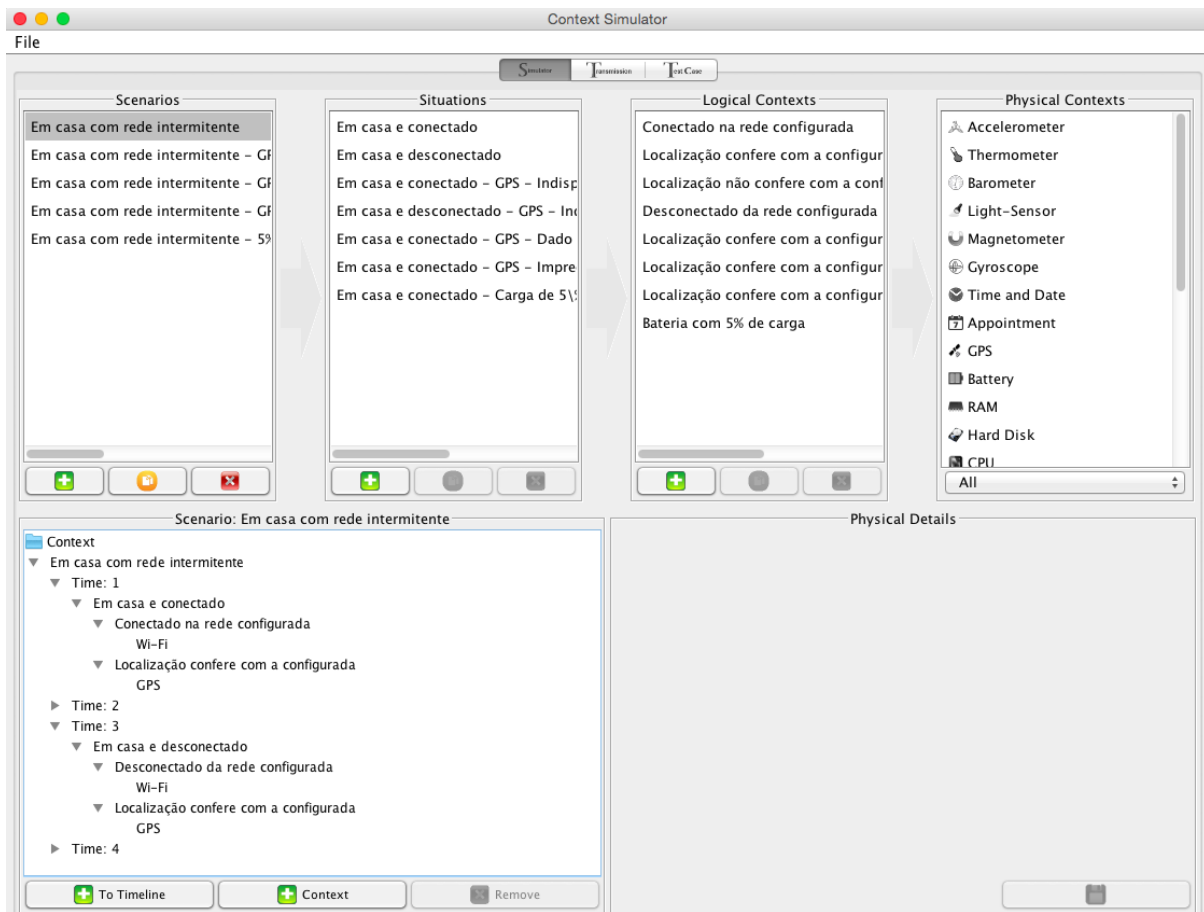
Context Simulator

File

Simulator | Transmission | TestCase

Scenarios
Em casa com rede intermitente
Em casa com rede intermitente - GI
Em casa com rede intermitente - GI
Em casa com rede intermitente - GI
Em casa com rede intermitente - 5%

Situations
Em casa e conectado
Em casa e desconectado
Em casa e conectado - GPS - Indisp
Em casa e desconectado - GPS - Inc
Em casa e conectado - GPS - Dado
Em casa e conectado - GPS - Impre
Em casa e conectado - Carga de 5\%

Logical Contexts
Conectado na rede configurada
Localização confere com a configur
Localização não confere com a conf
Desconectado da rede configurada
Localização confere com a configur
Localização confere com a configur
Localização confere com a configur
Bateria com 5% de carga

Physical Contexts
Accelerometer
Thermometer
Barometer
Light-Sensor
Magnetometer
Gyroscope
Time and Date
Appointment
GPS
Battery
RAM
Hard Disk
CPU
All

Scenario: Em casa com rede intermitente
Context
Em casa com rede intermitente
Time: 1
Em casa e conectado
Conectado na rede configurada
Wi-Fi
Localização confere com a configurada
GPS
Time: 2
Time: 3
Em casa e desconectado
Desconectado da rede configurada
Wi-Fi
Localização confere com a configurada
GPS
Time: 4

To Timeline
Context
Remove

Physical Details